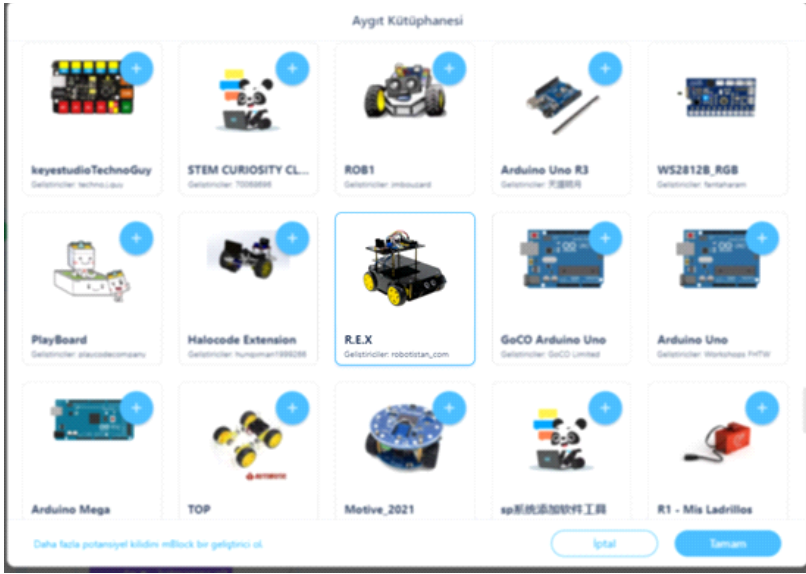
Aygıt Kütüphanesi

+
keyestudioTechnoGuy
Geliştiriciler: techno.i.guy

+
STEM CURIOSITY CL...
Geliştiriciler: 70068698

+
ROB1
Geliştiriciler: imbouzard

+
Arduino Uno R3
Geliştiriciler: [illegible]

+
WS2812B_RGB
Geliştiriciler: fantaharam

+
PlayBoard
Geliştiriciler: playcodecompany

+
Halocode Extension
Geliştiriciler: hunpman1999286

+
R.E.X
Geliştiriciler: robotistan_com

+
GoCO Arduino Uno
Geliştiriciler: GoCO Limited

+
Arduino Uno
Geliştiriciler: Workshops FHTW

+
Arduino Mega

+
TOP

+
Motive_2021

+
sp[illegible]

+
R1 - Mis Ladrillos

Daha fazla potansiyel kilidini mBlock bir geliştirici ol.

İptal

Tamam